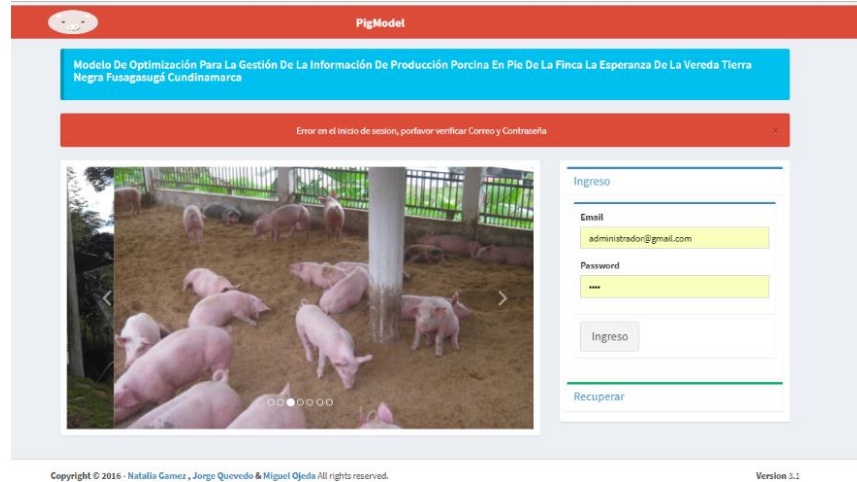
PigModel

Modelo De Optimización Para La Gestión De La Información De Producción Porcina En Pie De La Finca La Esperanza De La Vereda Tierra Negra Fusagasugá Cundinamarca

Error en el inicio de sesion, porfavor verificar Correo y Contraseña

×

Ingreso

Email

administrador@gmail.com

Password

••••

Ingreso

Recuperar

Copyright © 2016 - Natalia Gamez , Jorge Quevedo & Miguel Ojeda All rights reserved.

Version 3.1